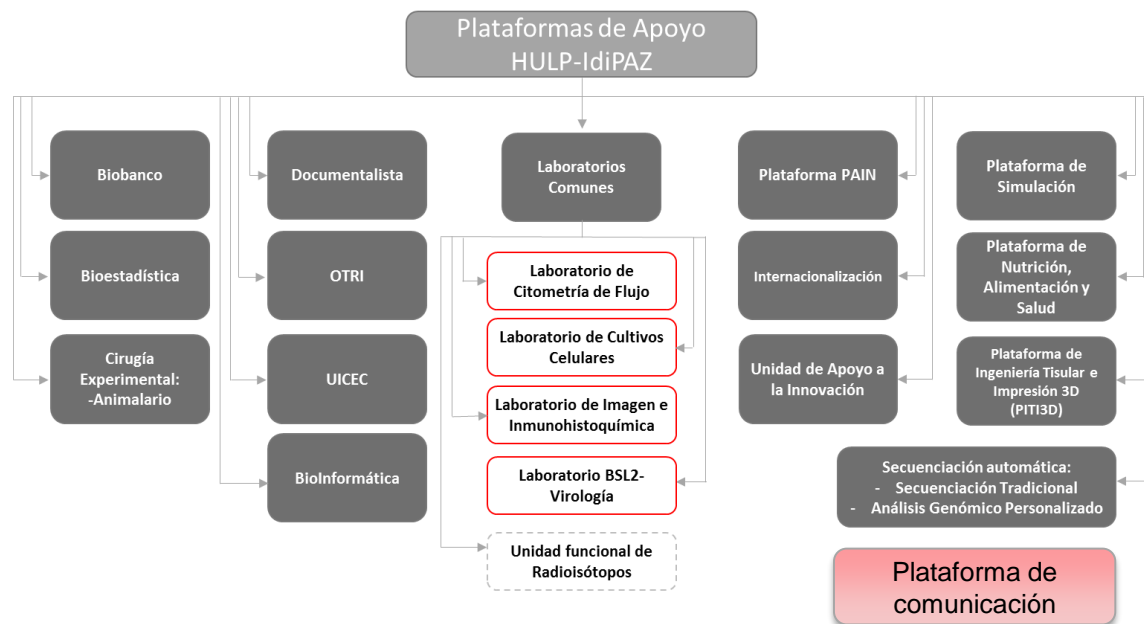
Plataformas de Apoyo HULP-IdiPAZ

Biobanco

Bioestadística

Cirugía Experimental: -Animalario

Documentalista

OTRI

UICEC

BioInformática

Laboratorios Comunes

Laboratorio de Citometría de Flujo

Laboratorio de Cultivos Celulares

Laboratorio de Imagen e Inmunohistoquímica

Laboratorio BSL2-Virología

Unidad funcional de Radioisótopos

Plataforma PAIN

Internacionalización

Unidad de Apoyo a la Innovación

Plataforma de Simulación

Plataforma de Nutrición, Alimentación y Salud

Plataforma de Ingeniería Tisular e Impresión 3D (PITI3D)

Secuenciación automática:
- Secuenciación Tradicional
- Análisis Genómico Personalizado

Plataforma de comunicación